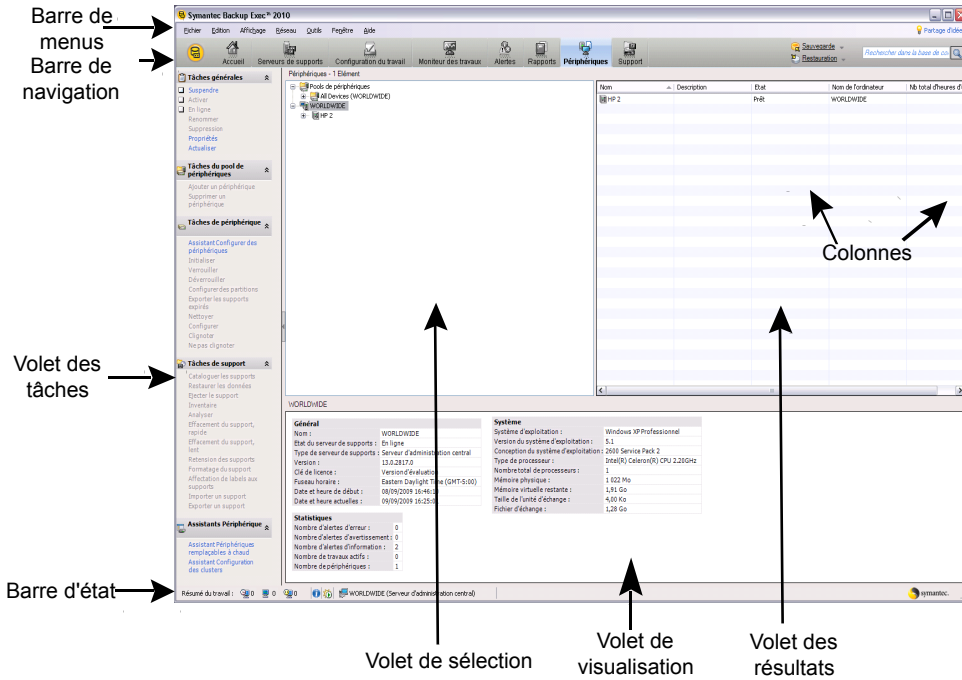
Barre de menus

Barre de navigation

Symantec Backup Exec™ 2010

Fichier Edition Affichage Réseau Outils Fenêtre Aide

Partage d'idée

Accueil Serveurs de supports Configuration du travail Moniteur des travaux Alertes Rapports Périphériques Support

Sauvegarde

Restauration

Rechercher dans la base de co

Tâches générales

Suspendre
Activer
En ligne
Renommer
Suppression
Propriétés
Actualiser

Tâches du pool de périphériques

Ajouter un périphérique
Supprimer un périphérique

Tâches de périphérique

Assistant Configurer des périphériques
Initialiser
Verrouiller
Déverrouiller
Configurer des partitions
Exporter les supports expirés
Nettoyer
Configurer
Clignoter
Ne pas clignoter

Tâches de support

Cataloguer les supports
Restaurer les données
Éjecter le support
Inventaire
Analyser
Effacement du support, rapide
Effacement du support, lent
Rétension des supports
Formatage du support
Affectation de labels aux supports
Importer un support
Exporter un support

Assistants Périphérique

Assistant Périphériques remplaçables à chaud
Assistant Configuration des clusters

Volet des tâches

Périphériques - 1 Elément

Pools de périphériques
All Devices (WORLDWIDE)
WORLDWIDE
HP 2

| Nom | Description | Etat | Nom de l'ordinateur | Nb total d'heures d' |
|---|---|---|---|---|
| HP 2 | | Prêt | WORLDWIDE | |

Colonnes

WORLDWIDE

Général

| | |
|---|---|
| Nom : | WORLDWIDE |
| Etat du serveur de supports : | En ligne |
| Type de serveur de supports : | Serveur d'administration central |
| Version : | 13.0.2817.0 |
| Clé de licence : | Version d'évaluation |
| Fuseau horaire : | Eastern Daylight Time (GMT-5:00) |
| Date et heure de début : | 08/09/2009 16:46:1 |
| Date et heure actuelles : | 09/09/2009 16:25: |

Système

| | |
|---|---|
| Système d'exploitation : | Windows XP Professionnel |
| Version du système d'exploitation : | 5.1 |
| Conception du système d'exploitation : | 2600 Service Pack 2 |
| Type de processeur : | Intel(R) Celeron(R) CPU 2.20GHz |
| Nombre total de processeurs : | 1 |
| Mémoire physique : | 1 022 Mo |
| Mémoire virtuelle restante : | 1,91 Go |
| Taille de l'unité d'échange : | 4,00 Ko |
| Fichier d'échange : | 1,28 Go |

Statistiques

| | |
|---|---|
| Nombre d'alertes d'erreur : | 0 |
| Nombre d'alertes d'avertissement : | 0 |
| Nombre d'alertes d'information : | 2 |
| Nombre de travaux actifs : | 0 |
| Nombre de périphériques : | 1 |

Barre d'état

Résumé du travail : 0 0 0 WORLDWIDE (Serveur d'administration central)

symantec.

Volet de sélection

Volet de visualisation

Volet des résultats